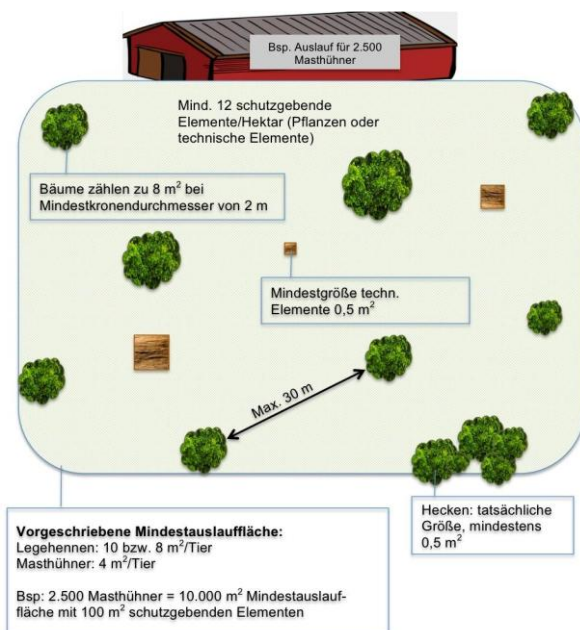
Bsp. Auslauf für 2.500 Masthühner

Mind. 12 schutzgebende Elemente/Hektar (Pflanzen oder technische Elemente)

Bäume zählen zu 8 m$^2$ bei Mindestkronendurchmesser von 2 m

Mindestgröße techn. Elemente 0,5 m$^2$

Max. 30 m

Hecken: tatsächliche Größe, mindestens 0,5 m$^2$

**Vorgeschriebene Mindestauslauffläche:**
Legehennen: 10 bzw. 8 m$^2$/Tier
Masthühner: 4 m$^2$/Tier

Bsp: 2.500 Masthühner = 10.000 m$^2$ Mindestauslauffläche mit 100 m$^2$ schutzgebenden Elementen